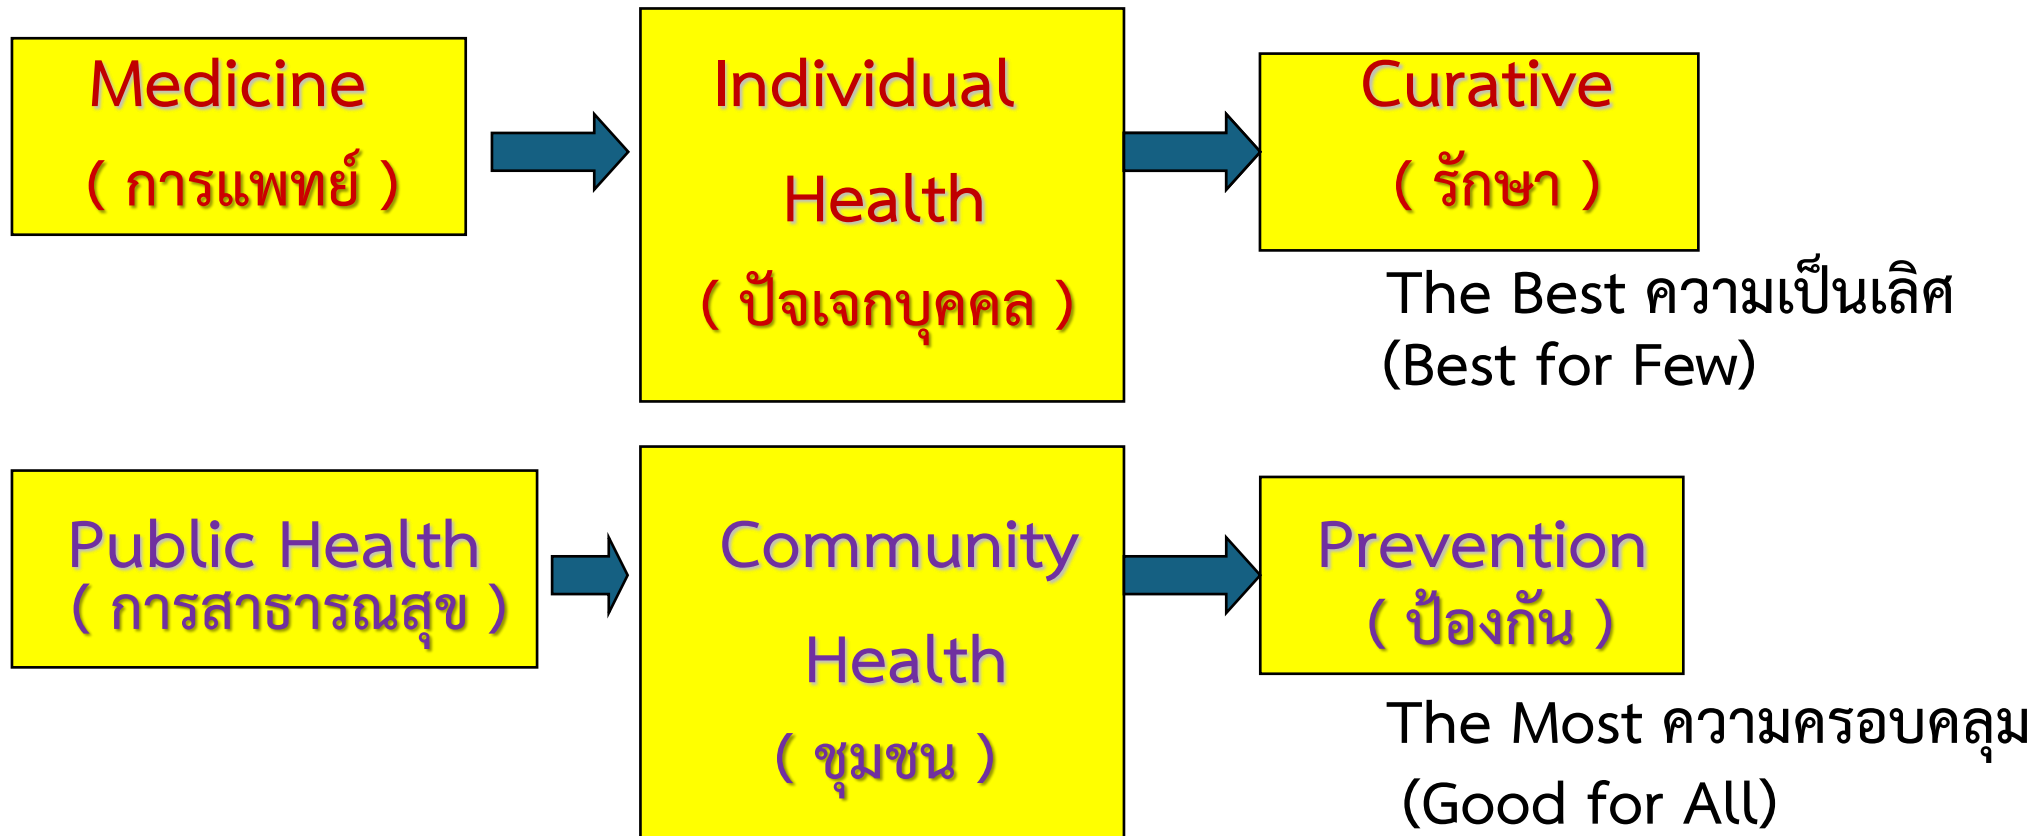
Medicine
( การแพทย์ )

Individual
Health
( ปัจเจกบุคคล )

Curative
( รักษา )

The Best ความเป็นเลิศ
(Best for Few)

Public Health
( การสาธารณสุข )

Community
Health
( ชุมชน )

Prevention
( ป้องกัน )

The Most ความครอบคลุม
(Good for All)